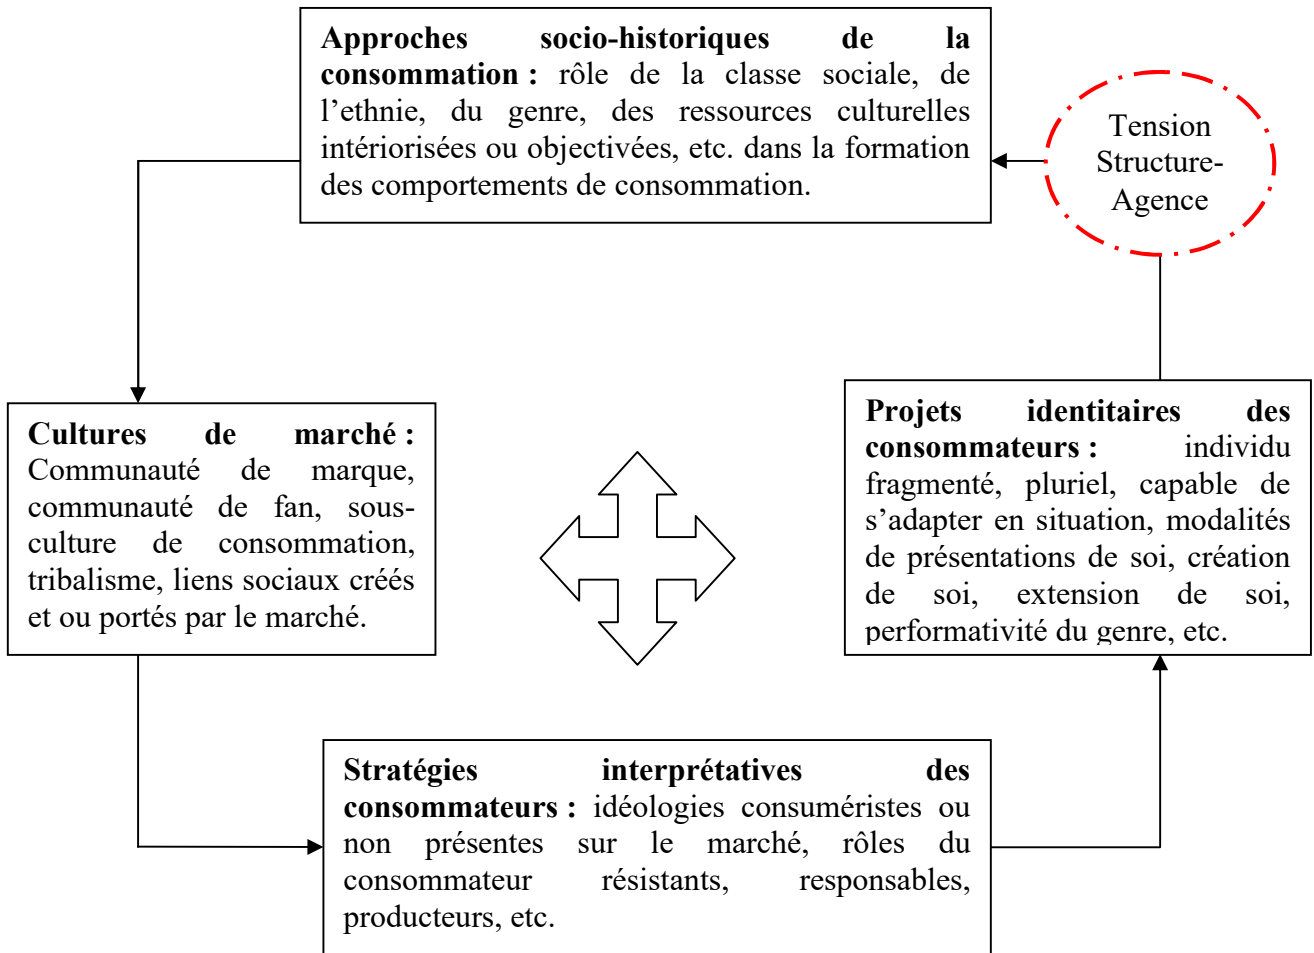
**Approches socio-historiques de la consommation :** rôle de la classe sociale, de l'ethnie, du genre, des ressources culturelles intériorisées ou objectivées, etc. dans la formation des comportements de consommation.

Tension Structure-Agence

**Cultures de marché :** Communauté de marque, communauté de fan, sous-culture de consommation, tribalisme, liens sociaux créés et ou portés par le marché.

**Projets identitaires des consommateurs :** individu fragmenté, pluriel, capable de s'adapter en situation, modalités de présentations de soi, création de soi, extension de soi, performativité du genre, etc.

**Stratégies interprétatives des consommateurs :** idéologies consuméristes ou non présentes sur le marché, rôles du consommateur résistants, responsables, producteurs, etc.